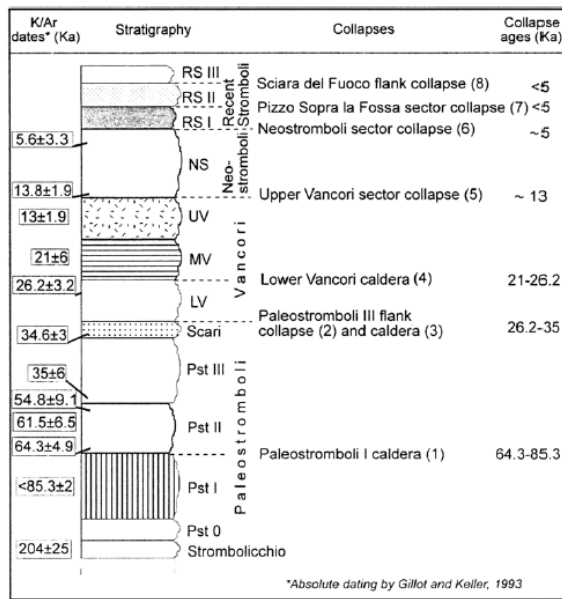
| K/Ar dates* (Ka) | Stratigraphy | | Collapses | Collapse ages (Ka) |
|---|---|---|---|---|
| | RS III | Recent Stromboli | Sciara del Fuoco flank collapse (8) | <5 |
| | RS II | | Pizzo Sopra la Fossa sector collapse (7) | <5 |
| | RS I | | Neostromboli sector collapse (6) | ~5 |
| 5.6±3.3 | NS | Neo-stromboli | | |
| 13.8±1.9 | | | Upper Vancori sector collapse (5) | ~ 13 |
| 13±1.9 | UV | Vancori | | |
| 21±6 | MV | | | |
| 26.2±3.2 | LV | | Lower Vancori caldera (4) | 21-26.2 |
| 34.6±3 | Scari | | Paleostromboli III flank collapse (2) and caldera (3) | 26.2-35 |
| 35±6 | Pst III | Paleostromboli | | |
| 54.8±9.1 | | | | |
| 61.5±6.5 | Pst II | | | |
| 64.3±4.9 | | | Paleostromboli I caldera (1) | 64.3-85.3 |
| <85.3±2 | Pst I | | | |
| | Pst 0 | | | |
| 204±25 | Strombolicchio | | | |

*Absolute dating by Gillot and Keller, 1993